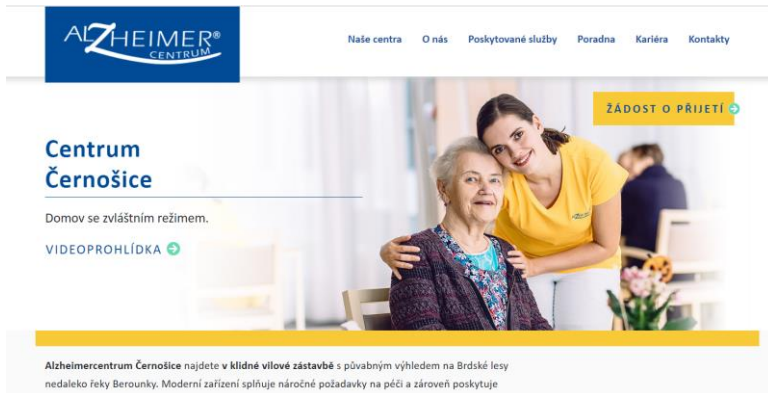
ALZHEIMER® CENTRUM

Naše centra O nás Poskytované služby Poradna Kariéra Kontakty

ŽÁDOST O PŘIJETÍ

Centrum Černošice

Domov se zvláštním režimem.

VIDEOPROHLÍDKA

Alzheimercentrum Černošice najdete v klidné vilové zástavbě s půvabným výhledem na Brdské lesy nedaleko řeky Berounky. Moderní zařízení splňuje náročné požadavky na péči a zároveň poskytuje